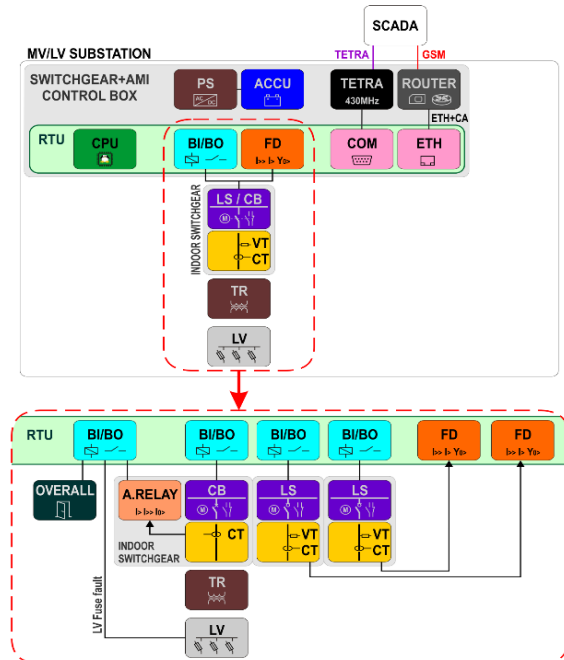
SCADA

TETRA

GSM

MV/LV SUBSTATION

SWITCHGEAR+AMI CONTROL BOX

PS

ACCU

TETRA
430MHz

ROUTER

ETH+CA

RTU

CPU

BI/BO

FD

COM

ETH

INDOOR SWITCHGEAR

LS / CB

VT
CT

TR

LV

RTU

BI/BO

BI/BO

BI/BO

BI/BO

FD

FD

OVERALL

A.RELAY

CB

LS

LS

CT

VT
CT

VT
CT

INDOOR SWITCHGEAR

TR

LV Fuse fault

LV